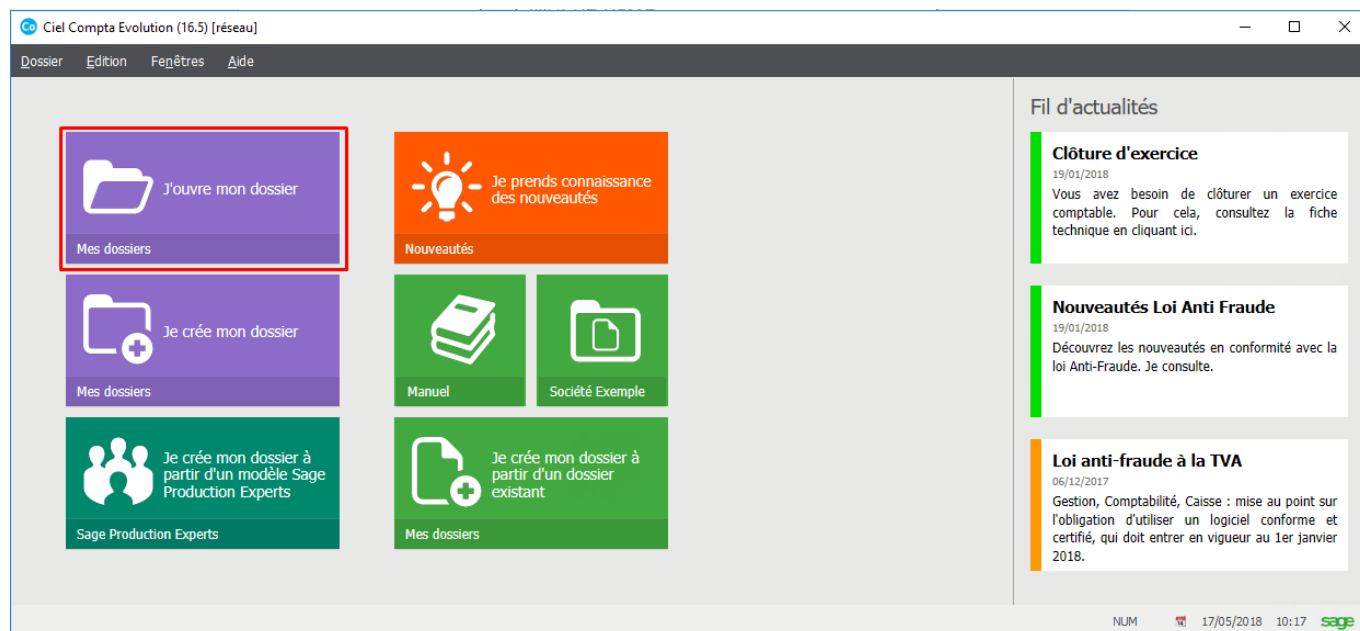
Ciel Compta Evolution (16.5) [réseau]

Dossier Edition Fenêtres Aide

J'ouvre mon dossier
Mes dossiers

Je prends connaissance des nouveautés
Nouveautés

Je crée mon dossier
Mes dossiers

Manuel

Société Exemple

Je crée mon dossier à partir d'un modèle Sage Production Experts
Sage Production Experts

Je crée mon dossier à partir d'un dossier existant
Mes dossiers

Fil d'actualités

Clôture d'exercice
19/01/2018
Vous avez besoin de clôturer un exercice comptable. Pour cela, consultez la fiche technique en cliquant ici.

Nouveautés Loi Anti Fraude
19/01/2018
Découvrez les nouveautés en conformité avec la loi Anti-Fraude. Je consulte.

Loi anti-fraude à la TVA
06/12/2017
Gestion, Comptabilité, Caisse : mise au point sur l'obligation d'utiliser un logiciel conforme et certifié, qui doit entrer en vigueur au 1er janvier 2018.

NUM 17/05/2018 10:17 sage